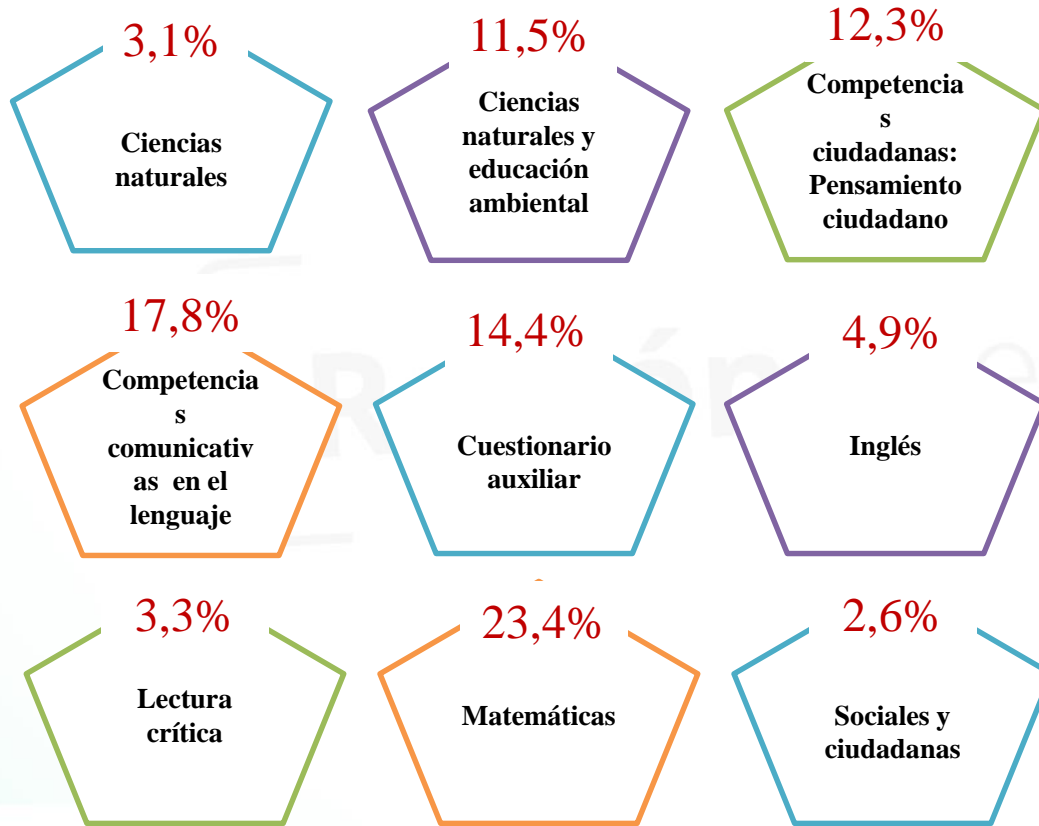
3,1%
Ciencias naturales

11,5%
Ciencias naturales y educación ambiental

12,3%
Competencia s ciudadanas: Pensamiento ciudadano

17,8%
Competencia s comunicativ as en el lenguaje

14,4%
Cuestionario auxiliar

4,9%
Inglés

3,3%
Lectura crítica

23,4%
Matemáticas

2,6%
Sociales y ciudadanas